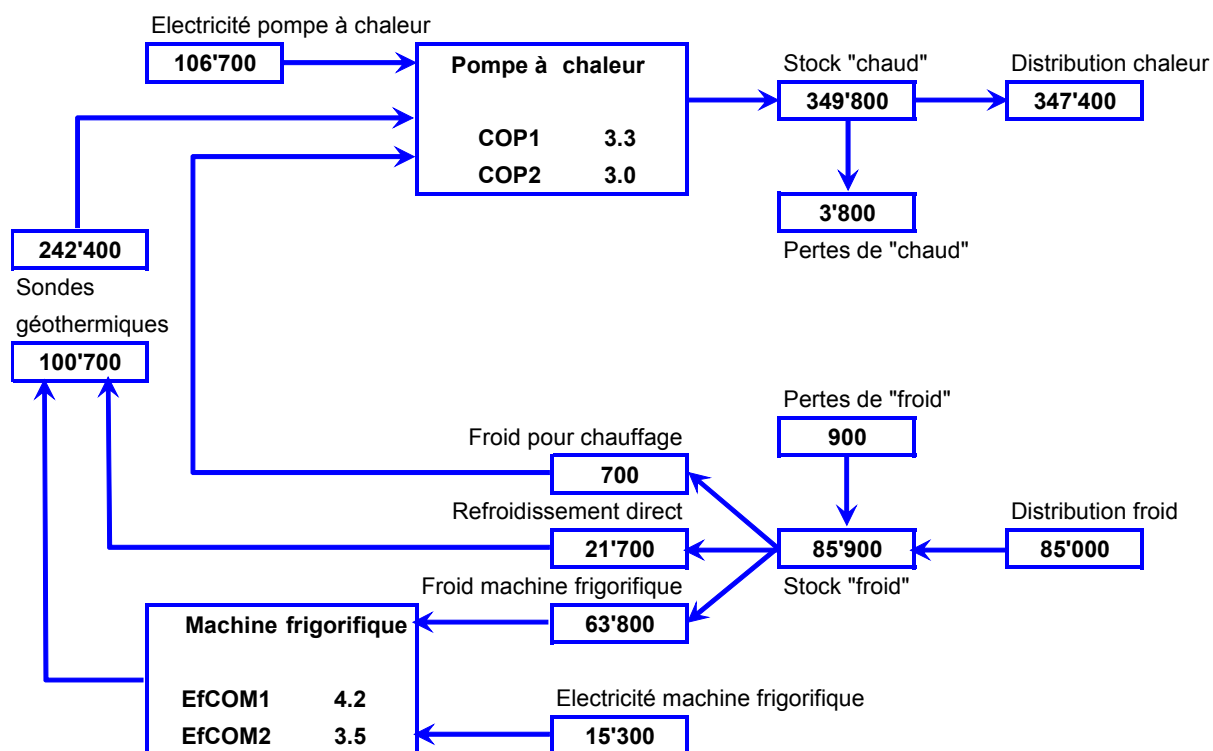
Electricité pompe à chaleur

106'700

Pompe à chaleur

COP1 3.3

COP2 3.0

Stock "chaud"

349'800

Distribution chaleur

347'400

3'800

Pertes de "chaud"

242'400

Sondes géothermiques

100'700

Pertes de "froid"

900

Froid pour chauffage

700

Refroidissement direct

21'700

85'900

Distribution froid

85'000

Stock "froid"

Froid machine frigorifique

63'800

Machine frigorifique

EfCOM1 4.2

EfCOM2 3.5

Electricité machine frigorifique

15'300